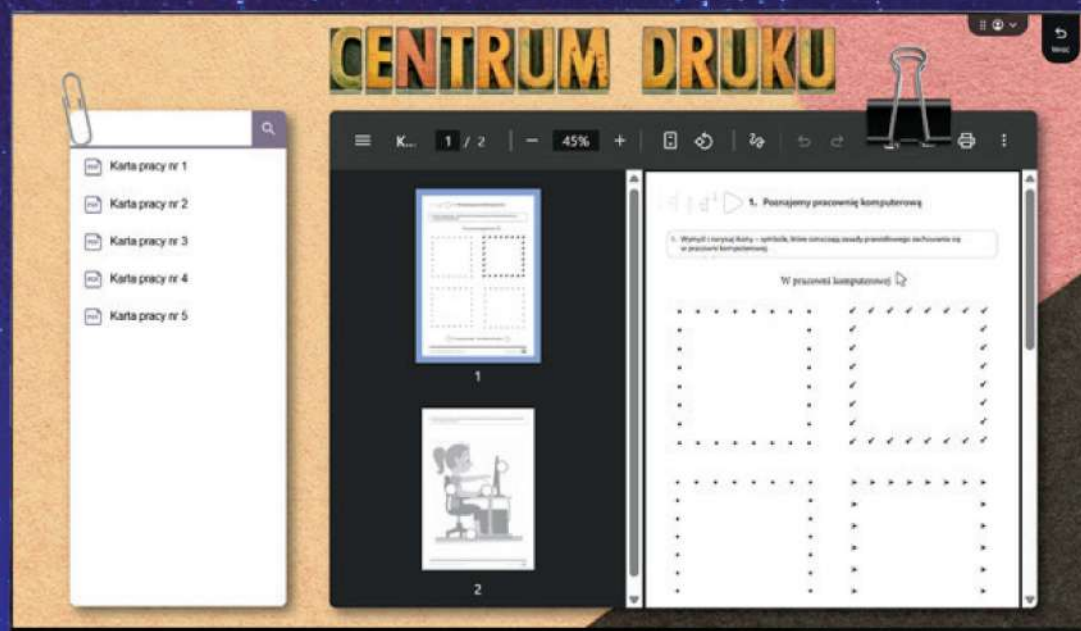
CENTRUM DRUKU

Wróć

Karta pracy nr 1
Karta pracy nr 2
Karta pracy nr 3
Karta pracy nr 4
Karta pracy nr 5

K... 1 / 2 − 45% +

1

2

1. Poznajemy pracownię komputerową

1. Wymyśl i narysuj ikony – symbole, które oznaczają zasady prawidłowego zachowania się w pracowni komputerowej.

W pracowni komputerowej